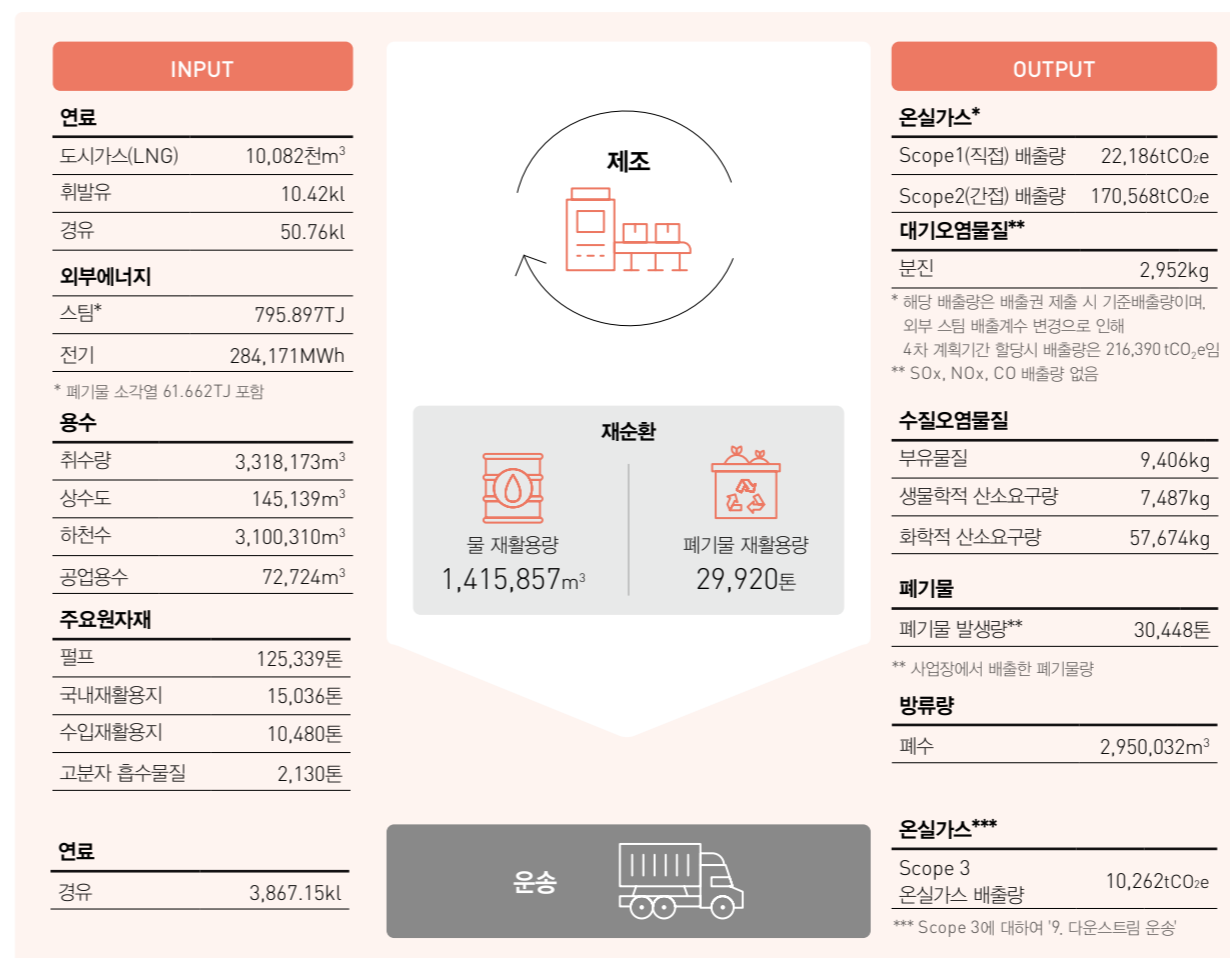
INPUT

연료

| 도시가스(LNG) | 10,082천$m^3$ |
|---|---|
| 휘발유 | 10.42kl |
| 경유 | 50.76kl |

외부에너지

| 스팀* | 795.897TJ |
|---|---|
| 전기 | 284,171MWh |

* 폐기물 소각열 61.662TJ 포함

용수

| 취수량 | 3,318,173$m^3$ |
|---|---|
| 상수도 | 145,139$m^3$ |
| 하천수 | 3,100,310$m^3$ |
| 공업용수 | 72,724$m^3$ |

주요원자재

| 펄프 | 125,339톤 |
|---|---|
| 국내재활용지 | 15,036톤 |
| 수입재활용지 | 10,480톤 |
| 고분자 흡수물질 | 2,130톤 |

연료

| 경유 | 3,867.15kl |
|---|---|

제조

재순환

물 재활용량
1,415,857$m^3$

폐기물 재활용량
29,920톤

운송

OUTPUT

온실가스*

| Scope1(직접) 배출량 | 22,186tCO₂e |
|---|---|
| Scope2(간접) 배출량 | 170,568tCO₂e |

대기오염물질**

| 분진 | 2,952kg |
|---|---|

* 해당 배출량은 배출권 제출 시 기준배출량이며, 외부 스팀 배출계수 변경으로 인해 4차 계획기간 할당시 배출량은 216,390 tCO₂e임
** SOx, NOx, CO 배출량 없음

수질오염물질

| 부유물질 | 9,406kg |
|---|---|
| 생물학적 산소요구량 | 7,487kg |
| 화학적 산소요구량 | 57,674kg |

폐기물

| 폐기물 발생량** | 30,448톤 |
|---|---|

** 사업장에서 배출한 폐기물량

방류량

| 폐수 | 2,950,032$m^3$ |
|---|---|

온실가스***

| Scope 3 온실가스 배출량 | 10,262tCO₂e |
|---|---|

*** Scope 3에 대하여 '9. 다운스트림 운송'